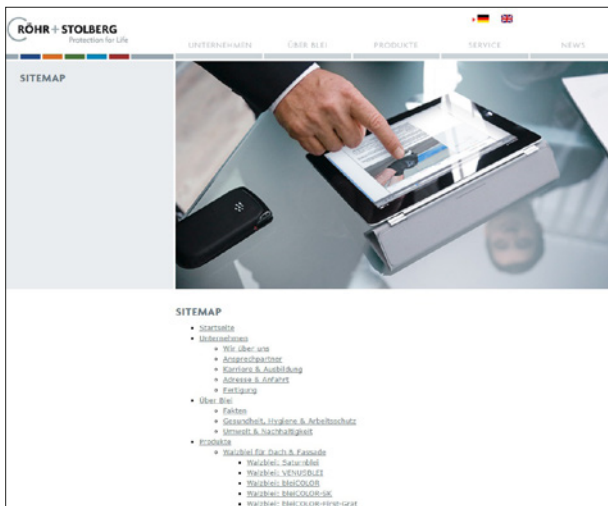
RÖHR + STOLBERG
Protection for Life

UNTERNEHMEN ÜBER BLEI PRODUKTE SERVICE NEWS

SITEMAP

SITEMAP

- Startseite
- Unternehmen
  - Wir über uns
  - Ansprechpartner
  - Karriere & Ausbildung
  - Adresse & Anfahrt
  - Fertigung
- Über Blei
  - Fakten
  - Gesundheit, Hygiene & Arbeitsschutz
  - Umwelt & Nachhaltigkeit
- Produkte
  - Walzblei für Dach & Fassade
    - Walzblei: SaturnBlei
    - Walzblei: VENUSBLEI
    - Walzblei: bleiCOLOR
    - Walzblei: bleiCOLOR-UK
    - Walzblei: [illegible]